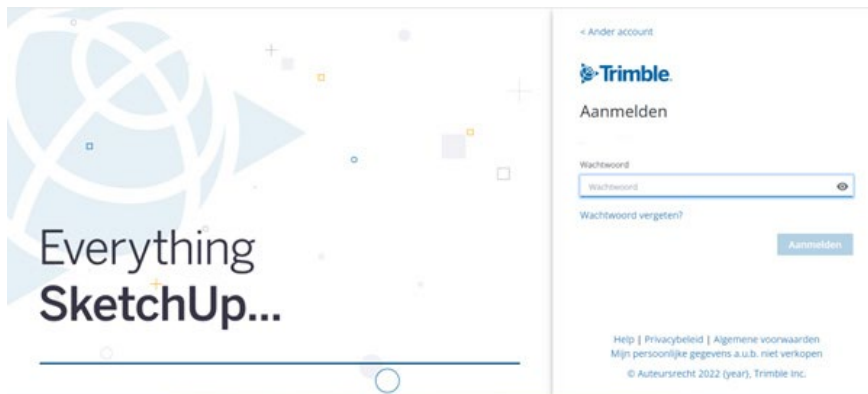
Everything
SketchUp...

< Ander account

Trimble.

Aanmelden

Wachtwoord

Wachtwoord

Wachtwoord vergeten?

Aanmelden

Help | Privacybeleid | Algemene voorwaarden
Mijn persoonlijke gegevens a.u.b. niet verkopen
© Auteursrecht 2022 (year), Trimble Inc.